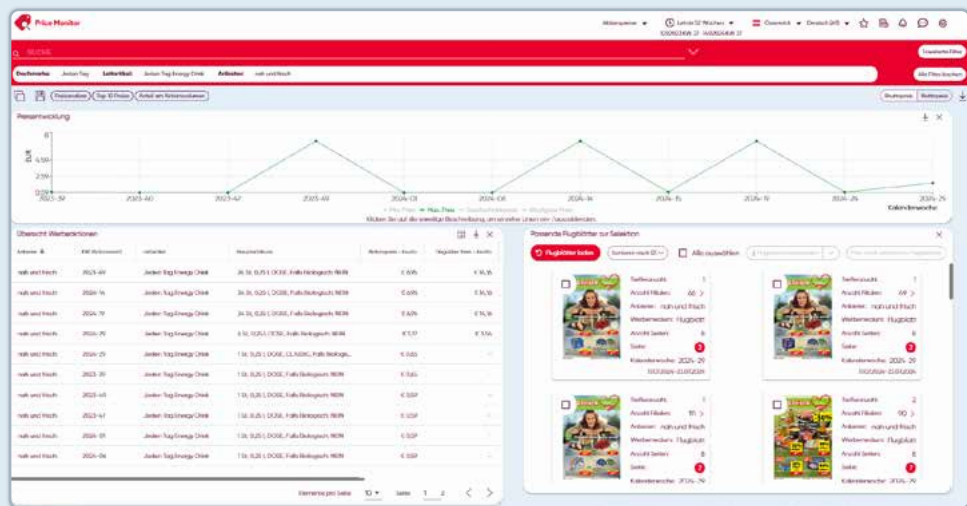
Price Monitor

Aktionspreise ▾ Letzte 52 Wochen ▾ Österreich ▾ Deutsch (AT) ▾

SUCHE

Erweiterte Filter

Dachmarke Jeden Tag Lieferant Jeden Tag Energy Drink Anbieter nah und frisch

Alle Filter löschen

Preisverlauf Top 10 Preise Anteil am Aktionsvolumen

Preisentwicklung

6
4.50
3
1.50
0

2023-39 2023-43 2023-47 2023-49 2024-03 2024-08 2024-14 2024-15 2024-19 2024-25 2024-29

Kalenderwoche

Max Preis

Klicken Sie auf die jeweilige Beschreibung, um einzelne Linien ein-/auszublenden.

Übersicht Werbeaktionen

| Anbieter | KW (Aktionszeit) | Artikel | Beschreibung | Aktionspreis | Regulärer Preis |
|---|---|---|---|---|---|
| nah und frisch | 2023-49 | Jeden Tag Energy Drink | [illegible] | € 0,49 | € 0,79 |
| nah und frisch | 2024-14 | Jeden Tag Energy Drink | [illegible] | € 0,49 | € 0,79 |
| nah und frisch | 2024-19 | Jeden Tag Energy Drink | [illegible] | € 0,49 | € 0,79 |
| nah und frisch | 2024-29 | Jeden Tag Energy Drink | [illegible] | € 0,59 | € 0,99 |
| nah und frisch | 2024-25 | Jeden Tag Energy Drink | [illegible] | € 0,65 | |
| nah und frisch | 2023-39 | Jeden Tag Energy Drink | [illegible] | € 0,59 | |
| nah und frisch | 2023-43 | Jeden Tag Energy Drink | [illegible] | € 0,59 | |
| nah und frisch | 2023-47 | Jeden Tag Energy Drink | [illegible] | € 0,59 | |
| nah und frisch | 2024-03 | Jeden Tag Energy Drink | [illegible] | € 0,59 | |
| nah und frisch | 2024-08 | Jeden Tag Energy Drink | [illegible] | € 0,59 | |

Elemente pro Seite 10 Seite 1 2

Passende Flugblätter zur Selektion

Flugblätter laden Alle auswählen

Treffer sumt: 1
Anzahl Flächen: 66
Anbieter: nah und frisch
Werbemedium: Flugblatt
Anzahl Seiten: 6
Seite: 2
Kalenderwoche: 2024-29

Treffer sumt: 1
Anzahl Flächen: 69
Anbieter: nah und frisch
Werbemedium: Flugblatt
Anzahl Seiten: 6
Seite: 2
Kalenderwoche: 2024-29

Treffer sumt: 1
Anzahl Flächen: 15
Anbieter: nah und frisch
Werbemedium: Flugblatt
Anzahl Seiten: 8
Seite: 2
Kalenderwoche: 2024-29

Treffer sumt: 2
Anzahl Flächen: 90
Anbieter: nah und frisch
Werbemedium: Flugblatt
Anzahl Seiten: 8
Seite: 2
Kalenderwoche: 2024-29